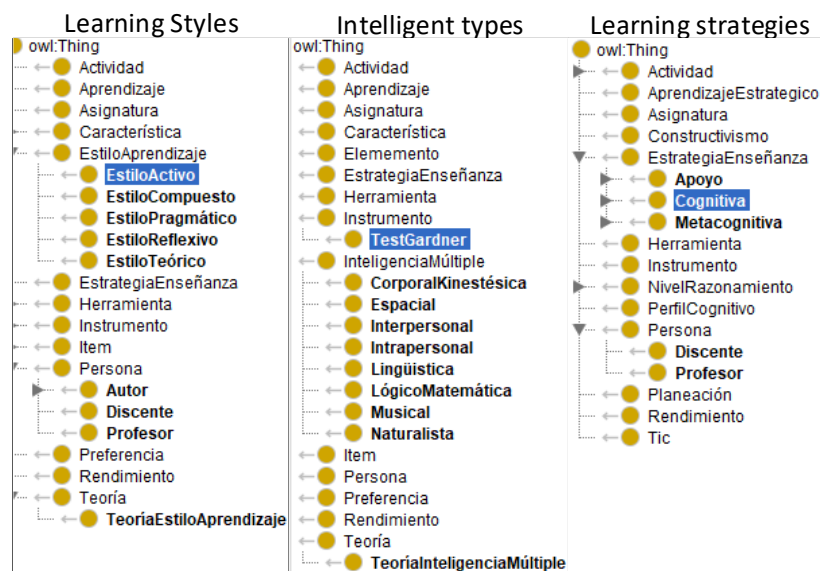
Learning Styles

owl:Thing
Actividad
Aprendizaje
Asignatura
Característica
EstiloAprendizaje
EstiloActivo
EstiloCompuesto
EstiloPragmático
EstiloReflexivo
EstiloTeórico
EstrategiaEnseñanza
Herramienta
Instrumento
Item
Persona
Autor
Discente
Profesor
Preferencia
Rendimiento
Teoría
TeoríaEstiloAprendizaje

Intelligent types

owl:Thing
Actividad
Aprendizaje
Asignatura
Característica
Elememento
EstrategiaEnseñanza
Herramienta
Instrumento
TestGardner
InteligenciaMúltiple
CorporalKinestésica
Espacial
Interpersonal
Intrapersonal
Lingüística
LógicoMatemática
Musical
Naturalista
Item
Persona
Preferencia
Rendimiento
Teoría
TeoríaInteligenciaMúltiple

Learning strategies

owl:Thing
Actividad
AprendizajeEstrategico
Asignatura
Constructivismo
EstrategiaEnseñanza
Apoyo
Cognitiva
Metacognitiva
Herramienta
Instrumento
NivelRazonamiento
PerfilCognitivo
Persona
Discente
Profesor
Planeación
Rendimiento
Tic